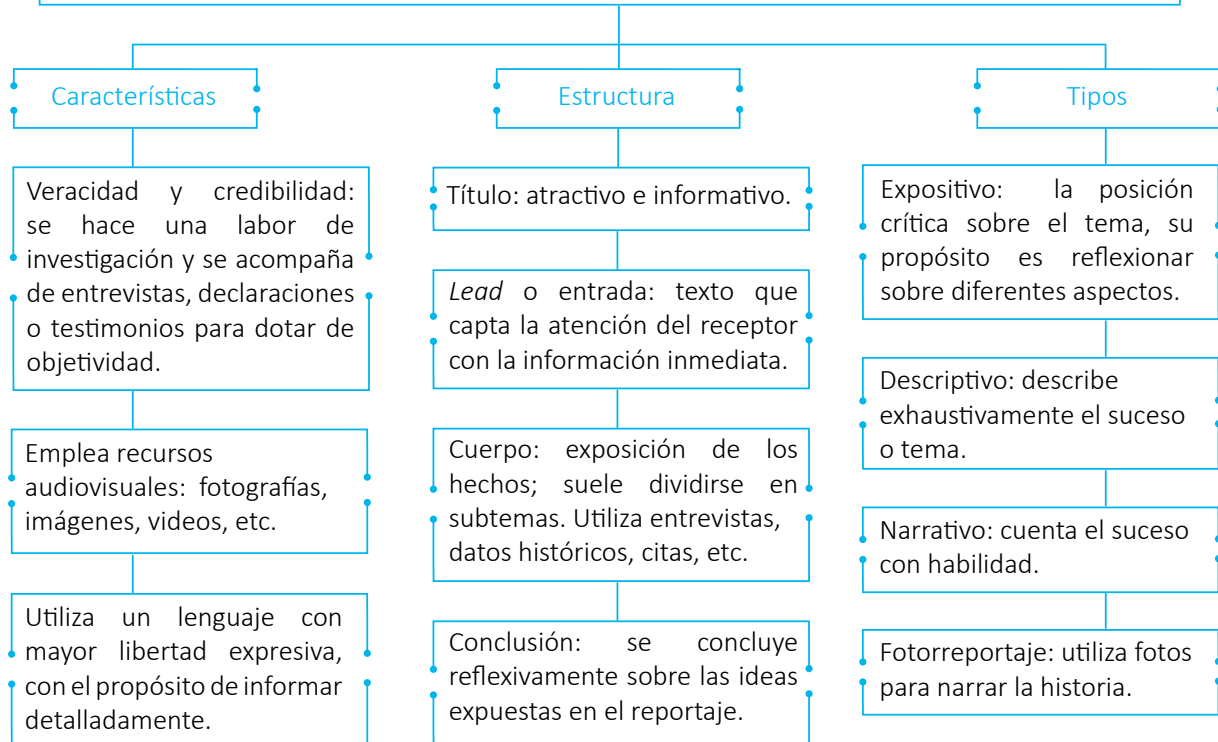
Características

Veracidad y credibilidad: se hace una labor de investigación y se acompaña de entrevistas, declaraciones o testimonios para dotar de objetividad.

Emplea recursos audiovisuales: fotografías, imágenes, videos, etc.

Utiliza un lenguaje con mayor libertad expresiva, con el propósito de informar detalladamente.

Estructura

Título: atractivo e informativo.

*Lead* o entrada: texto que capta la atención del receptor con la información inmediata.

Cuerpo: exposición de los hechos; suele dividirse en subtemas. Utiliza entrevistas, datos históricos, citas, etc.

Conclusión: se concluye reflexivamente sobre las ideas expuestas en el reportaje.

Tipos

Expositivo: la posición crítica sobre el tema, su propósito es reflexionar sobre diferentes aspectos.

Descriptivo: describe exhaustivamente el suceso o tema.

Narrativo: cuenta el suceso con habilidad.

Fotorreportaje: utiliza fotos para narrar la historia.